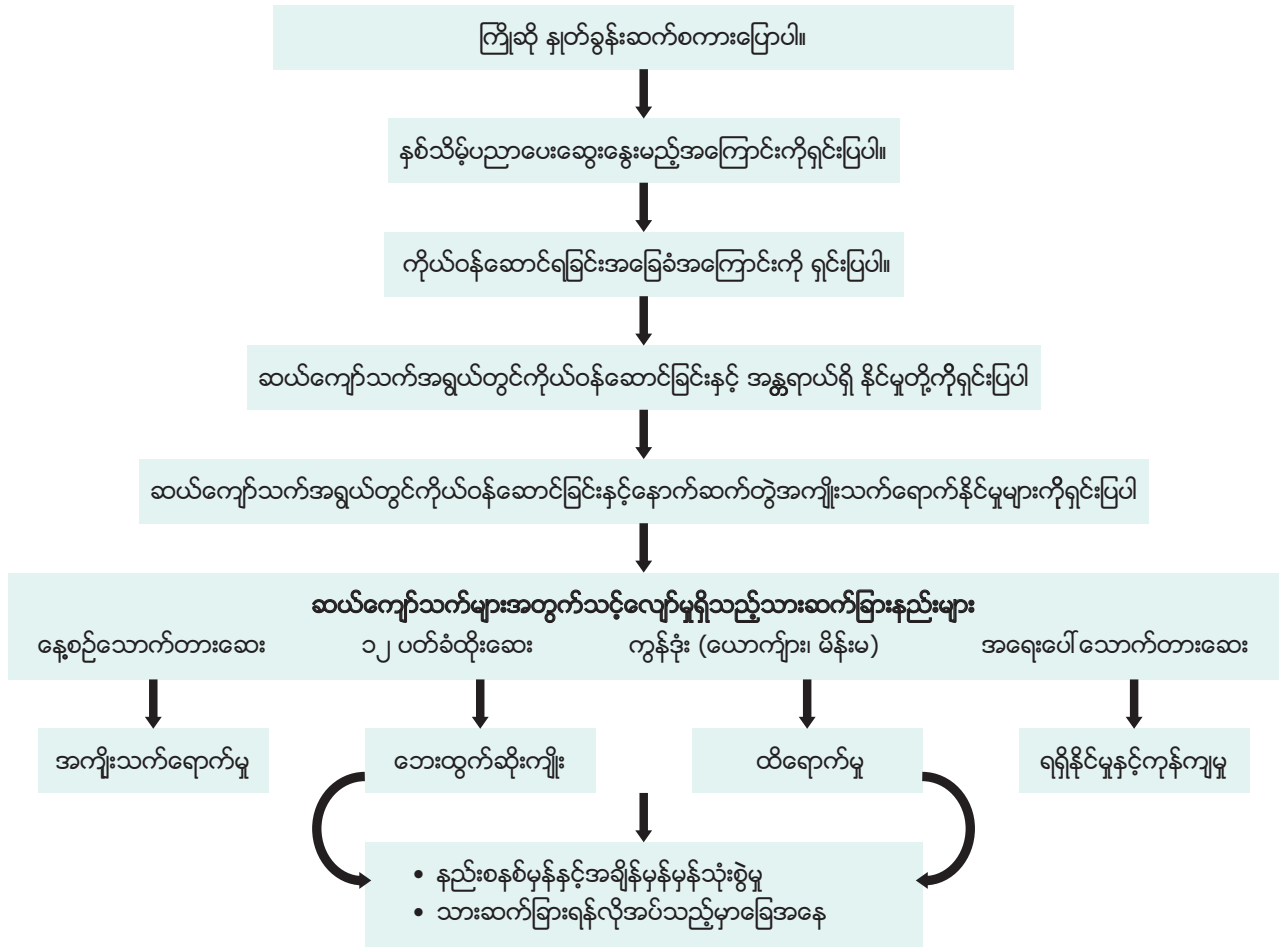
ကြိုဆို နှုတ်ခွန်းဆက်စကားပြောပါ။

နှစ်သိမ့်ပညာပေးဆွေးနွေးမည့်အကြောင်းကိုရှင်းပြပါ။

ကိုယ်ဝန်ဆောင်ရခြင်းအခြေခံအကြောင်းကို ရှင်းပြပါ။

ဆယ်ကျော်သက်အရွယ်တွင်ကိုယ်ဝန်ဆောင်ခြင်းနှင့် အန္တရာယ်ရှိ နိုင်မှုတို့ကိုရှင်းပြပါ

ဆယ်ကျော်သက်အရွယ်တွင်ကိုယ်ဝန်ဆောင်ခြင်းနှင့်နောက်ဆက်တွဲအကျိုးသက်ရောက်နိုင်မှုများကိုရှင်းပြပါ

ဆယ်ကျော်သက်များအတွက်သင့်လျော်မှုရှိသည့်သားဆက်ခြားနည်းများ

နေ့စဉ်သောက်တားဆေး

၁၂ ပတ်ခံထိုးဆေး

ကွန်ဒုံး (ယောကျ်ား၊ မိန်းမ)

အရေးပေါ် သောက်တားဆေး

အကျိုးသက်ရောက်မှု

ဘေးထွက်ဆိုးကျိုး

ထိရောက်မှု

ရရှိနိုင်မှုနှင့်ကုန်ကျမှု

• နည်းစနစ်မှန်နှင့်အချိန်မှန်မှန်သုံးစွဲမှု
• သားဆက်ခြားရန်လိုအပ်သည့်မှာခြေအနေ